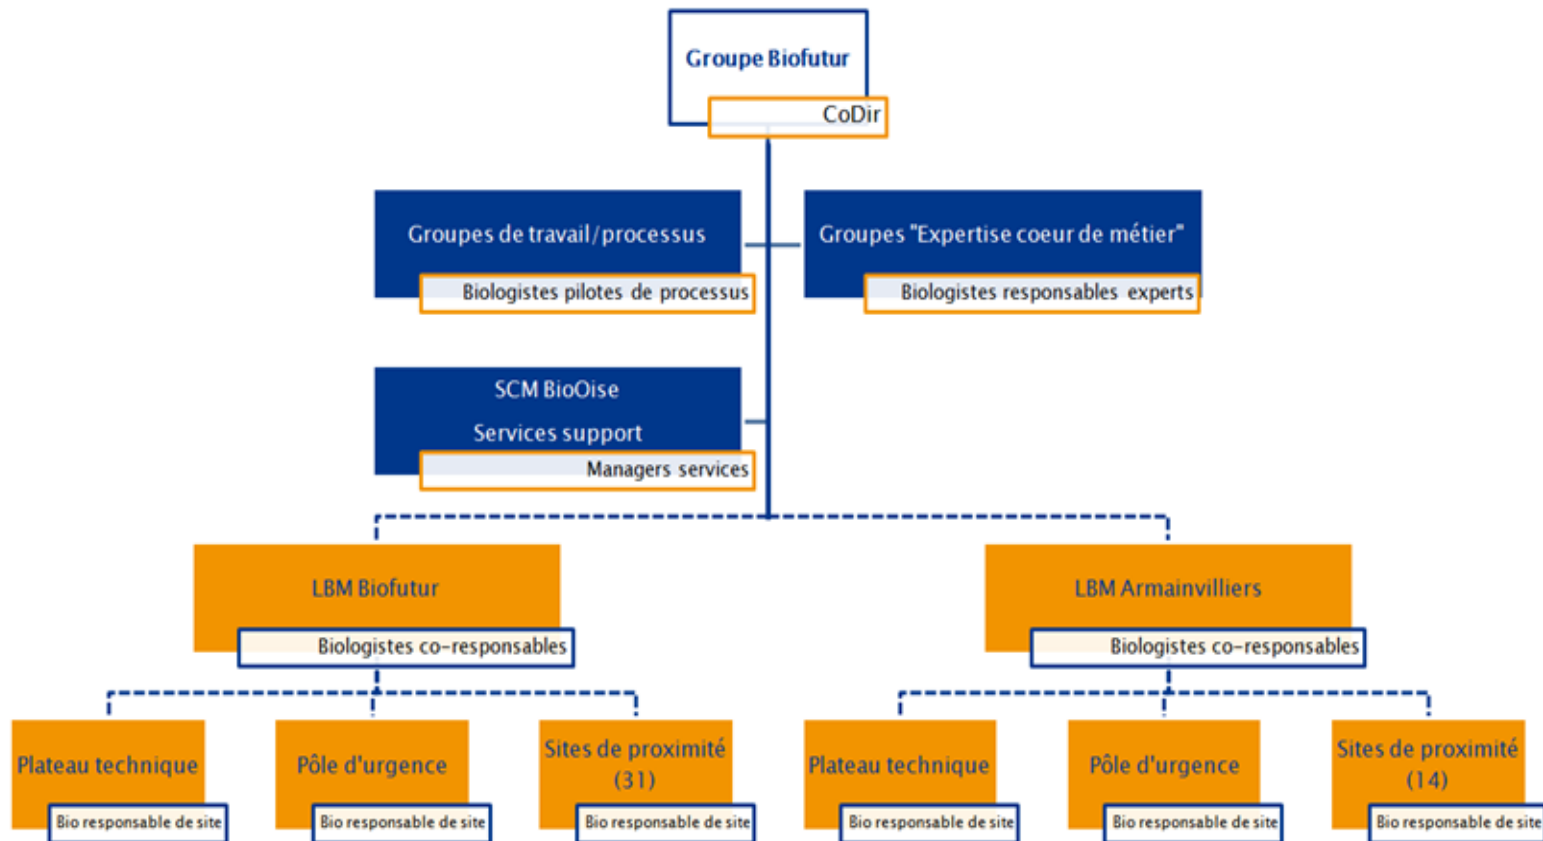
Groupe Biofutur
CoDir

Groupes de travail/processus
Biologistes pilotes de processus

Groupes "Expertise coeur de métier"
Biologistes responsables experts

SCM BioOise
Services support
Managers services

LBM Biofutur
Biologistes co-responsables

LBM Armainvilliers
Biologistes co-responsables

Plateau technique
Bio responsable de site

Pôle d'urgence
Bio responsable de site

Sites de proximité (31)
Bio responsable de site

Plateau technique
Bio responsable de site

Pôle d'urgence
Bio responsable de site

Sites de proximité (14)
Bio responsable de site